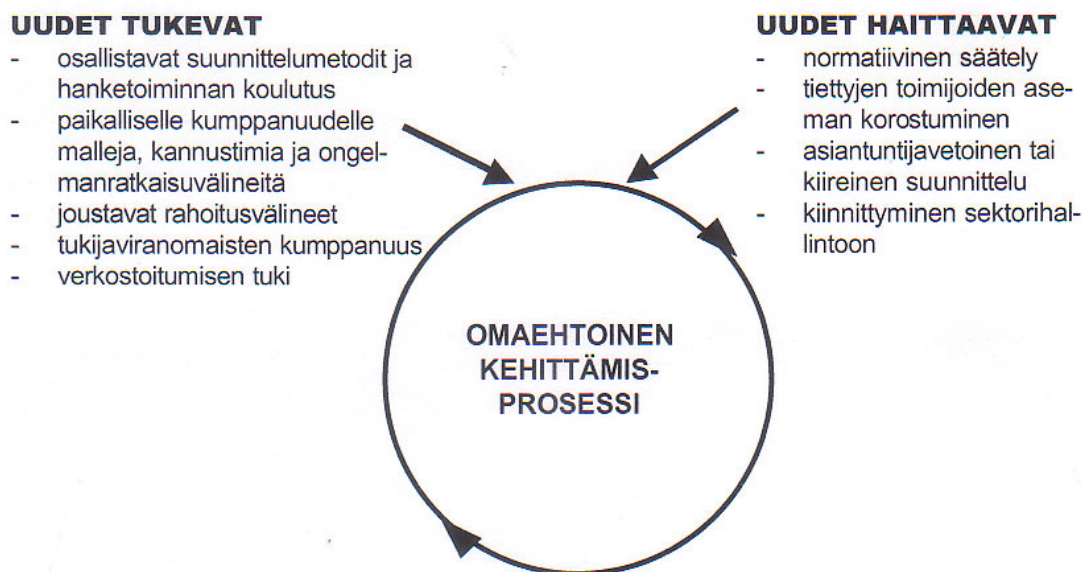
UUDET TUKEVAT
- osallistavat suunnittelumetodit ja hanketoiminnan koulutus
- paikalliselle kumppanuudelle malleja, kannustimia ja ongelmanratkaisuvälineitä
- joustavat rahoitusvälineet
- tukijaviranomaisten kumppanuus
- verkostoitumisen tuki

UUDET HAITTAAVAT
- normatiivinen säätely
- tiettyjen toimijoiden aseman korostuminen
- asiantuntijavetoinen tai kiireinen suunnittelu
- kiinnittyminen sektorihallintoon

OMAEHTOINEN KEHITTÄMISPROSESSI